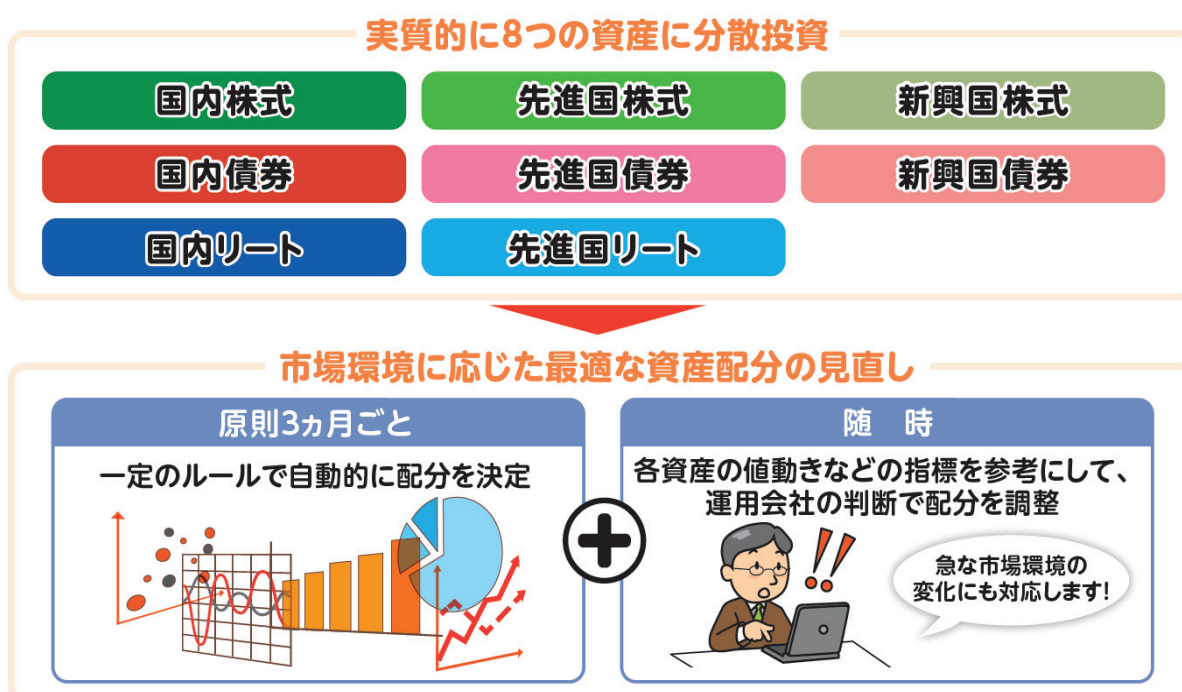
実質的に8つの資産に分散投資

国内株式

先進国株式

新興国株式

国内債券

先進国債券

新興国債券

国内リート

先進国リート

市場環境に応じた最適な資産配分の見直し

原則3ヵ月ごと

一定のルールで自動的に配分を決定

随　時

各資産の値動きなどの指標を参考にして、運用会社の判断で配分を調整

急な市場環境の変化にも対応します!